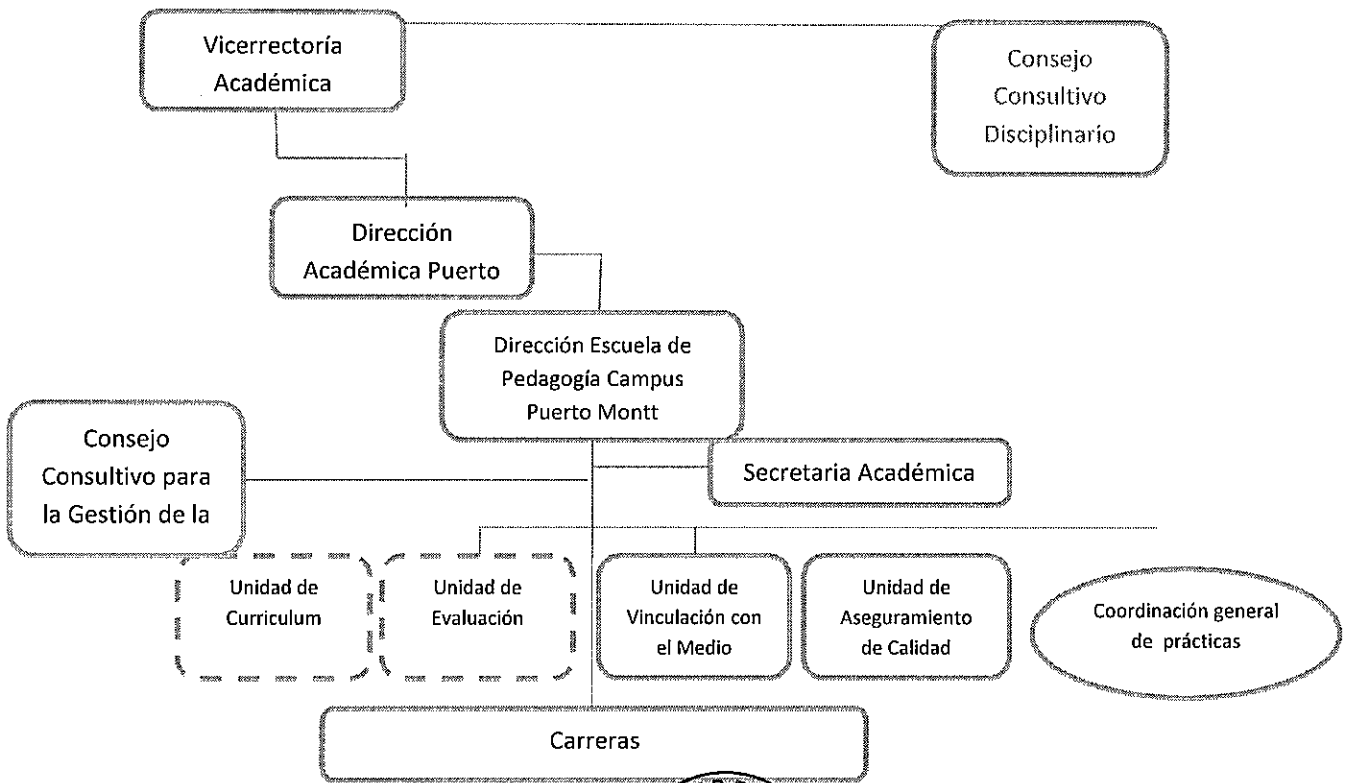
Vicerrectoría Académica

Consejo Consultivo Disciplinario

Dirección Académica Puerto

Dirección Escuela de Pedagogía Campus Puerto Montt

Consejo Consultivo para la Gestión de la

Secretaria Académica

Unidad de Curriculum

Unidad de Evaluación

Unidad de Vinculación con el Medio

Unidad de Aseguramiento de Calidad

Coordinación general de prácticas

Carreras